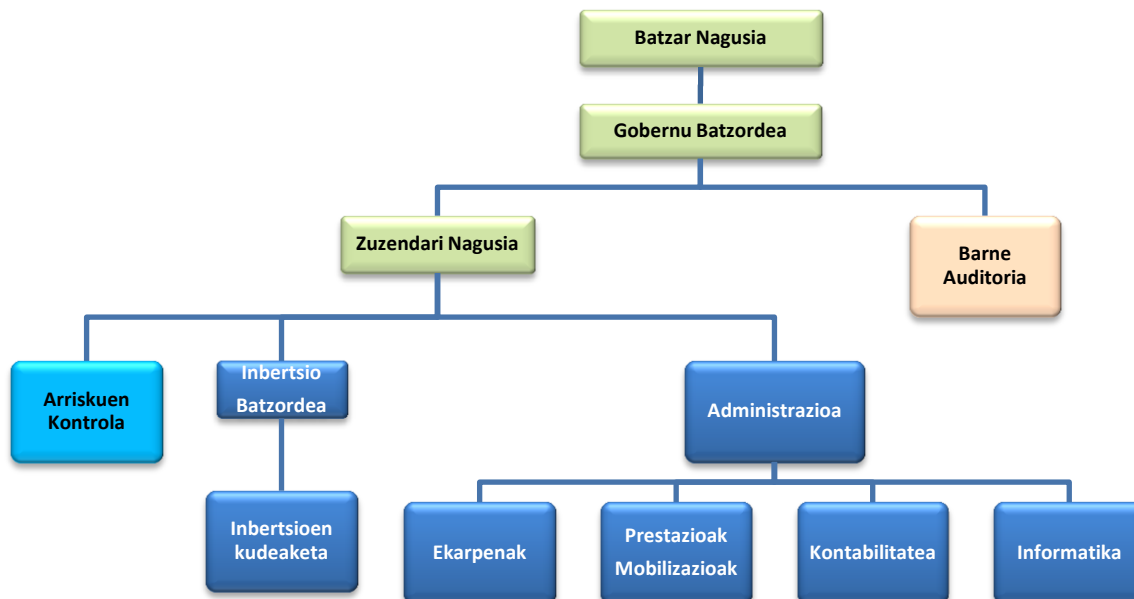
Batzar Nagusia

Gobernu Batzordea

Zuzendari Nagusia

Barne Auditoria

Arriskuen Kontrola

Inbertsio Batzordea

Administrazioa

Inbertsioen kudeaketa

Ekarpenak

Prestazioak Mobilizazioak

Kontabilitatea

Informatika